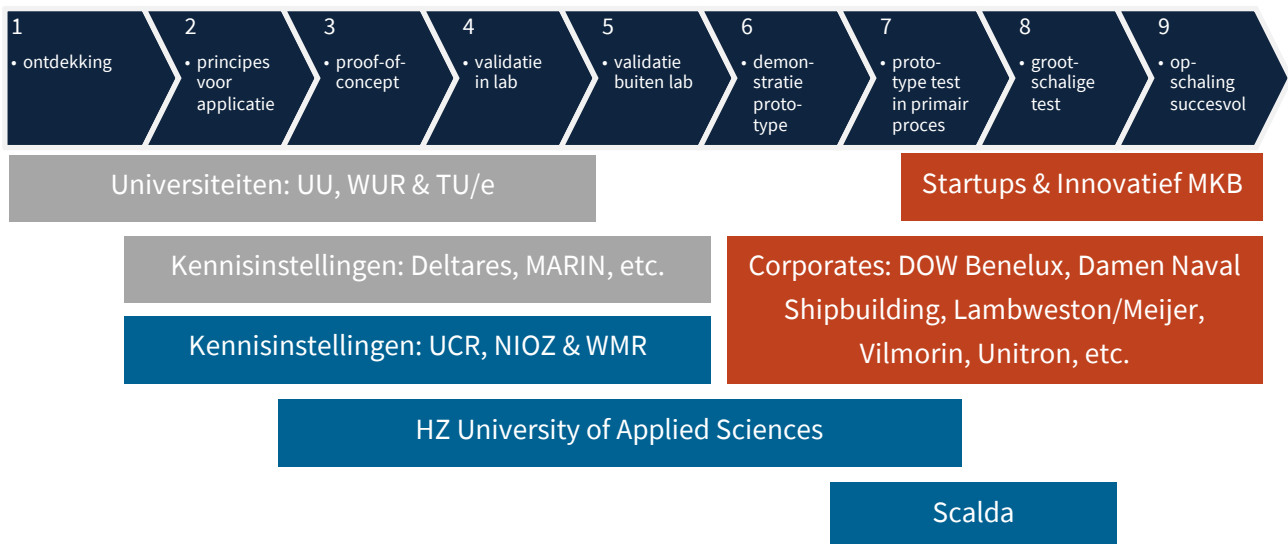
1
• ontdekking

2
• principes voor applicatie

3
• proof-of-concept

4
• validatie in lab

5
• validatie buiten lab

6
• demonstratie prototype

7
• prototype test in primair proces

8
• grootschalige test

9
• opschaling succesvol

Universiteiten: UU, WUR & TU/e

Startups & Innovatief MKB

Kennisinstellingen: Deltares, MARIN, etc.

Corporates: DOW Benelux, Damen Naval Shipbuilding, Lambweston/Meijer, Vilmorin, Unitron, etc.

Kennisinstellingen: UCR, NIOZ & WMR

HZ University of Applied Sciences

Scalda